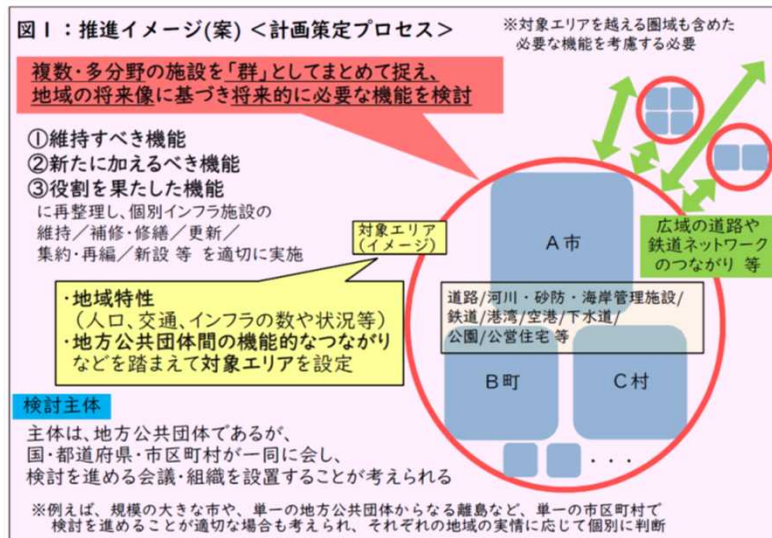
図１：推進イメージ(案) ＜計画策定プロセス＞

※対象エリアを越える圏域も含めた必要な機能を考慮する必要

複数・多分野の施設を「群」としてまとめて捉え、地域の将来像に基づき将来的に必要な機能を検討

①維持すべき機能
②新たに加えるべき機能
③役割を果たした機能
に再整理し、個別インフラ施設の維持／補修・修繕／更新／集約・再編／新設 等 を適切に実施

対象エリア（イメージ）

・地域特性
（人口、交通、インフラの数や状況等）
・地方公共団体間の機能的なつながり
などを踏まえて対象エリアを設定

A市

広域の道路や鉄道ネットワークのつながり 等

道路/河川・砂防・海岸管理施設/鉄道/港湾/空港/下水道/公園/公営住宅 等

B町

C村

・・・

検討主体

主体は、地方公共団体であるが、国・都道府県・市区町村が一同に会し、検討を進める会議・組織を設置することが考えられる

※例えば、規模の大きな市や、単一の地方公共団体からなる離島など、単一の市区町村で検討を進めることが適切な場合も考えられ、それぞれの地域の実情に応じて個別に判断